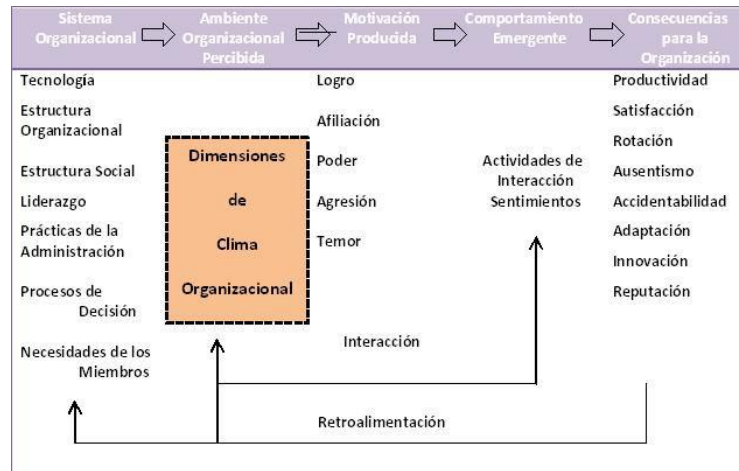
Sistema Organizacional

Ambiente Organizacional Percibida

Motivación Producida

Comportamiento Emergente

Consecuencias para la Organización

Tecnología

Estructura Organizacional

Estructura Social

Liderazgo

Prácticas de la Administración

Procesos de Decisión

Necesidades de los Miembros

Dimensiones de Clima Organizacional

Logro

Afiliación

Poder

Agresión

Temor

Actividades de Interacción Sentimientos

Productividad

Satisfacción

Rotación

Ausentismo

Accidentabilidad

Adaptación

Innovación

Reputación

Interacción

Retroalimentación